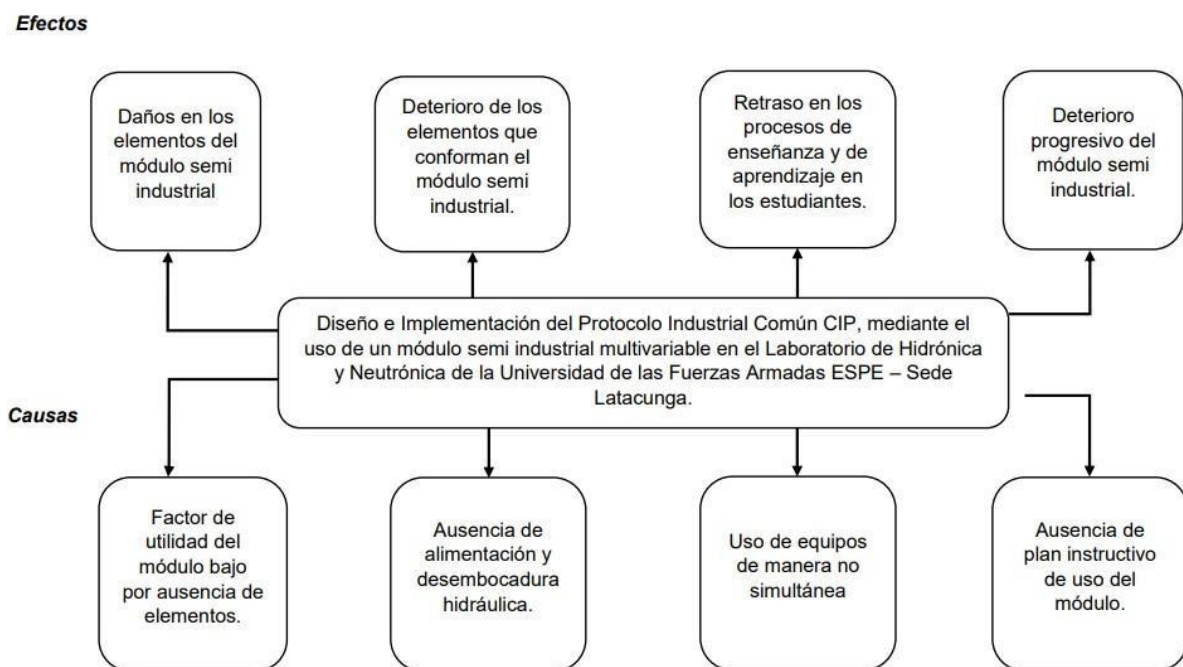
Efectos

Daños en los elementos del módulo semi industrial

Deterioro de los elementos que conforman el módulo semi industrial.

Retraso en los procesos de enseñanza y de aprendizaje en los estudiantes.

Deterioro progresivo del módulo semi industrial.

Diseño e Implementación del Protocolo Industrial Común CIP, mediante el uso de un módulo semi industrial multivariable en el Laboratorio de Hidrónica y Neutrónica de la Universidad de las Fuerzas Armadas ESPE – Sede Latacunga.

Causas

Factor de utilidad del módulo bajo por ausencia de elementos.

Ausencia de alimentación y desembocadura hidráulica.

Uso de equipos de manera no simultánea

Ausencia de plan instructivo de uso del módulo.